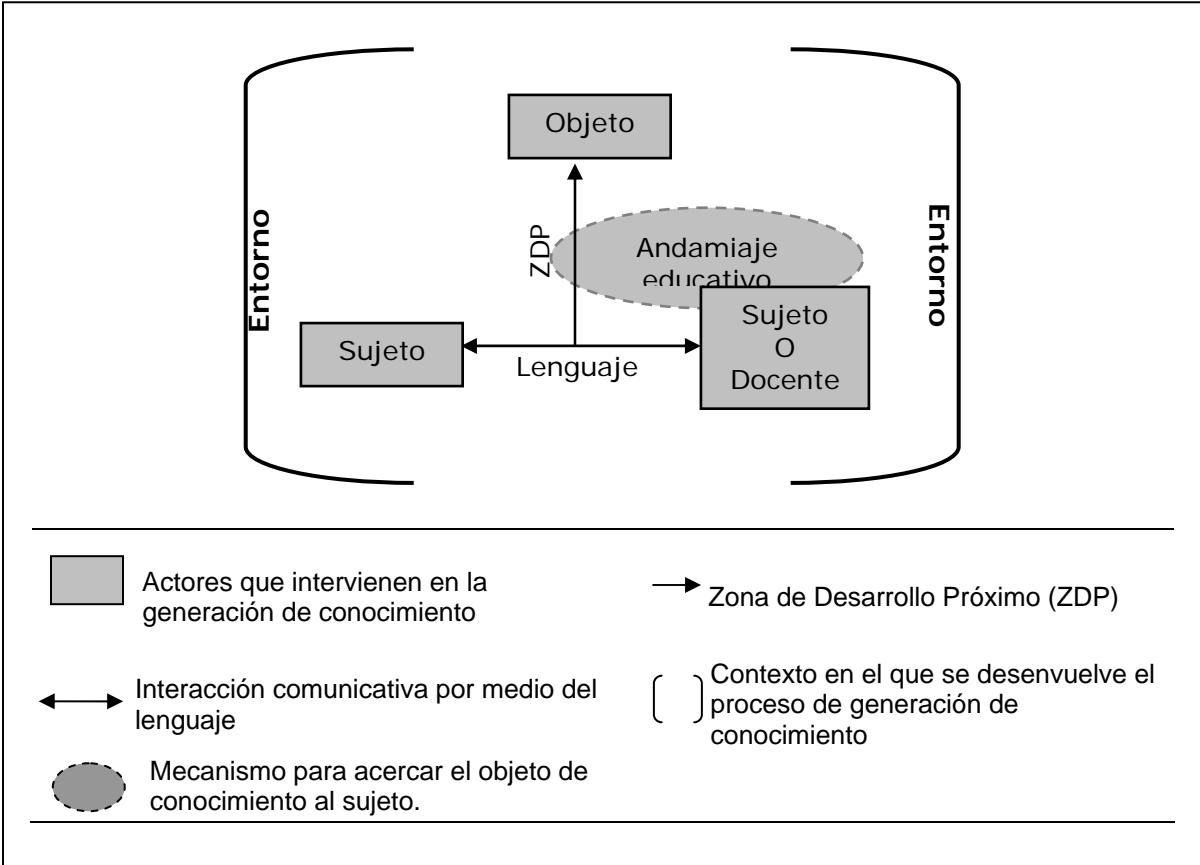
Objeto

Entorno

ZDP

Andamiaje educativo

Entorno

Sujeto

Sujeto O Docente

Lenguaje

Actores que intervienen en la generación de conocimiento

Zona de Desarrollo Próximo (ZDP)

Interacción comunicativa por medio del lenguaje

Contexto en el que se desenvuelve el proceso de generación de conocimiento

Mecanismo para acercar el objeto de conocimiento al sujeto.